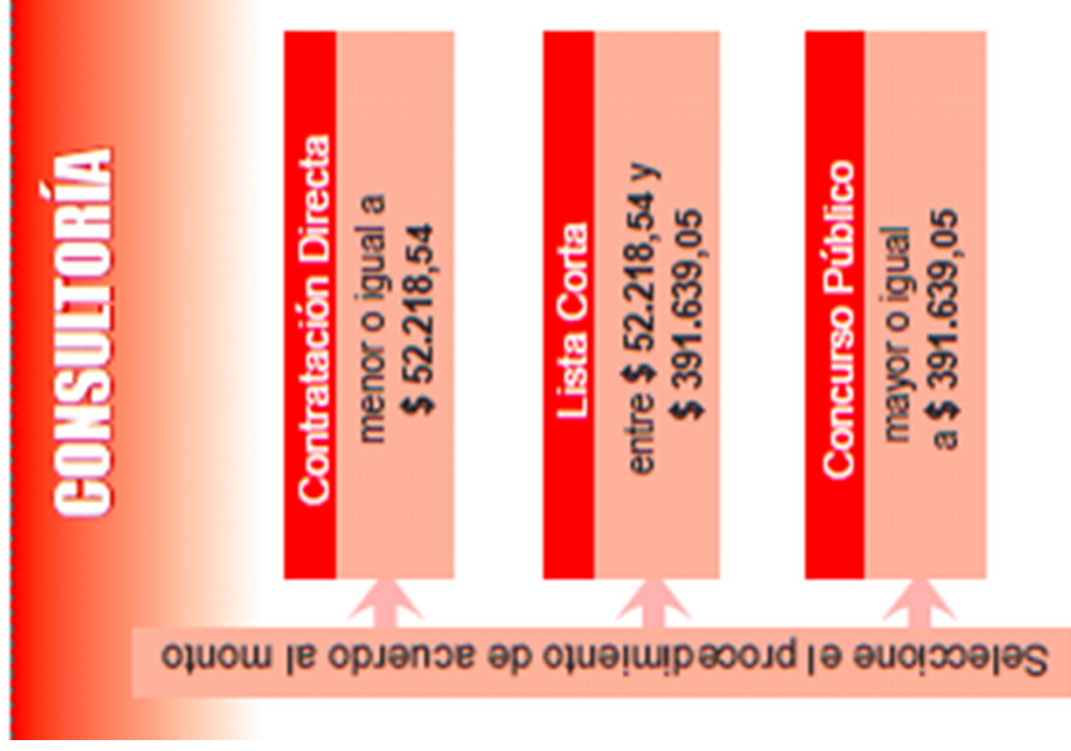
CONSULTORÍA

Contratación Directa
menor o igual a
$ 52.218,54

Lista Corta
entre $ 52.218,54 y
$ 391.639,05

Concurso Público
mayor o igual
a $ 391.639,05

Seleccione el procedimiento de acuerdo al monto